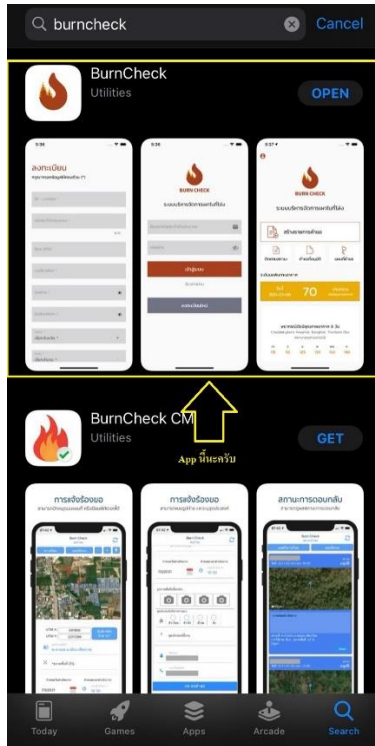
burncheck

Cancel

BurnCheck

Utilities

OPEN

ลงทะเบียน

BURN CHECK

ระบบบริหารจัดการเผาไม้ร้อง

เข้าสู่ระบบ

BURN CHECK

ระบบบริหารจัดการเผาไม้ร้อง

70

BurnCheck CM

Utilities

GET

App นี้นะครับ

การแจ้งร้องขอ

การแจ้งร้องขอ

สถานะการตอบกลับ

Today

Games

Apps

Arcade

Search